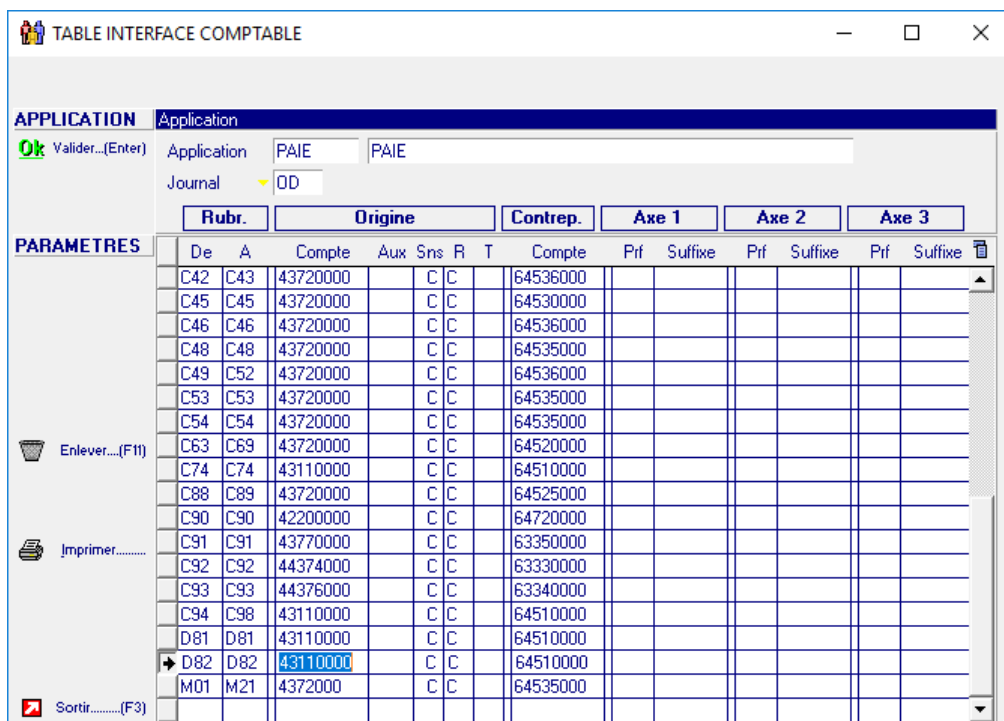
TABLE INTERFACE COMPTABLE

APPLICATION
Ok Valider...(Enter)

Application
Application PAIE PAIE
Journal OD

PARAMETRES

Enlever....(F11)

Imprimer.........

Sortir.........(F3)

| Rubr. | | Origine | | | | | Contrep. | Axe 1 | | Axe 2 | | Axe 3 | |
|---|---|---|---|---|---|---|---|---|---|---|---|---|---|
| De | A | Compte | Aux | Sns | R | T | Compte | Prf | Suffixe | Prf | Suffixe | Prf | Suffixe |
| C42 | C43 | 43720000 | | C | C | | 64536000 | | | | | | |
| C45 | C45 | 43720000 | | C | C | | 64530000 | | | | | | |
| C46 | C46 | 43720000 | | C | C | | 64536000 | | | | | | |
| C48 | C48 | 43720000 | | C | C | | 64535000 | | | | | | |
| C49 | C52 | 43720000 | | C | C | | 64536000 | | | | | | |
| C53 | C53 | 43720000 | | C | C | | 64535000 | | | | | | |
| C54 | C54 | 43720000 | | C | C | | 64535000 | | | | | | |
| C63 | C69 | 43720000 | | C | C | | 64520000 | | | | | | |
| C74 | C74 | 43110000 | | C | C | | 64510000 | | | | | | |
| C88 | C89 | 43720000 | | C | C | | 64525000 | | | | | | |
| C90 | C90 | 42200000 | | C | C | | 64720000 | | | | | | |
| C91 | C91 | 43770000 | | C | C | | 63350000 | | | | | | |
| C92 | C92 | 44374000 | | C | C | | 63330000 | | | | | | |
| C93 | C93 | 44376000 | | C | C | | 63340000 | | | | | | |
| C94 | C98 | 43110000 | | C | C | | 64510000 | | | | | | |
| D81 | D81 | 43110000 | | C | C | | 64510000 | | | | | | |
| D82 | D82 | 43110000 | | C | C | | 64510000 | | | | | | |
| M01 | M21 | 4372000 | | C | C | | 64535000 | | | | | | |